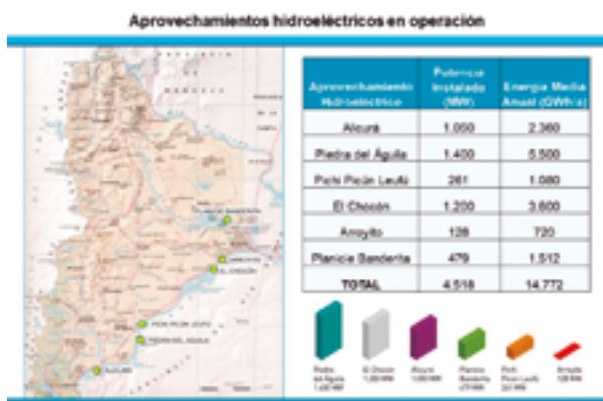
Aprovechamientos hidroeléctricos en operación

| Aprovechamiento Hidroeléctrico | Potencia Instalada (MW) | Energía Media Anual (GWh/a) |
|---|---|---|
| Alicurá | 1.050 | 2.360 |
| Piedra del Águila | 1.400 | 5.500 |
| Pichi Picún Leufú | 261 | 1.080 |
| El Chocón | 1.200 | 3.600 |
| Arroyito | 128 | 720 |
| Planicie Banderita | 479 | 1.512 |
| TOTAL | 4.518 | 14.772 |

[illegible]
EL CHOCÓN
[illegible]
PICHI PICÚN LEUFÚ
PIEDRA DEL ÁGUILA
ALICURÁ

Piedra del Águila 1.400 MW
El Chocón 1.200 MW
Alicurá 1.050 MW
Planicie Banderita 479 MW
Pichi Picún Leufú 261 MW
Arroyito 128 MW